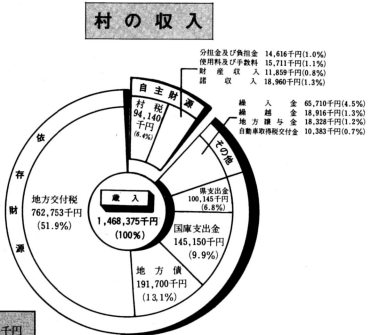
村の収入

分担金及び負担金 14,616千円(1.0%)
使用料及び手数料 15,711千円(1.1%)
財産収入 11,859千円(0.8%)
諸収入 18,960千円(1.3%)

自主財源

村税
94,140千円
(6.4%)

繰入金 65,710千円(4.5%)
繰越金 18,916千円(1.3%)
地方譲与金 18,328千円(1.2%)
自動車取得税交付金 10,383千円(0.7%)

その他

依存財源

地方交付税
762,753千円
(51.9%)

歳入
1,468,375千円
(100%)

県支出金
100,145千円
(6.8%)

国庫支出金
145,150千円
(9.9%)

地方債
191,700千円
(13.1%)

千円